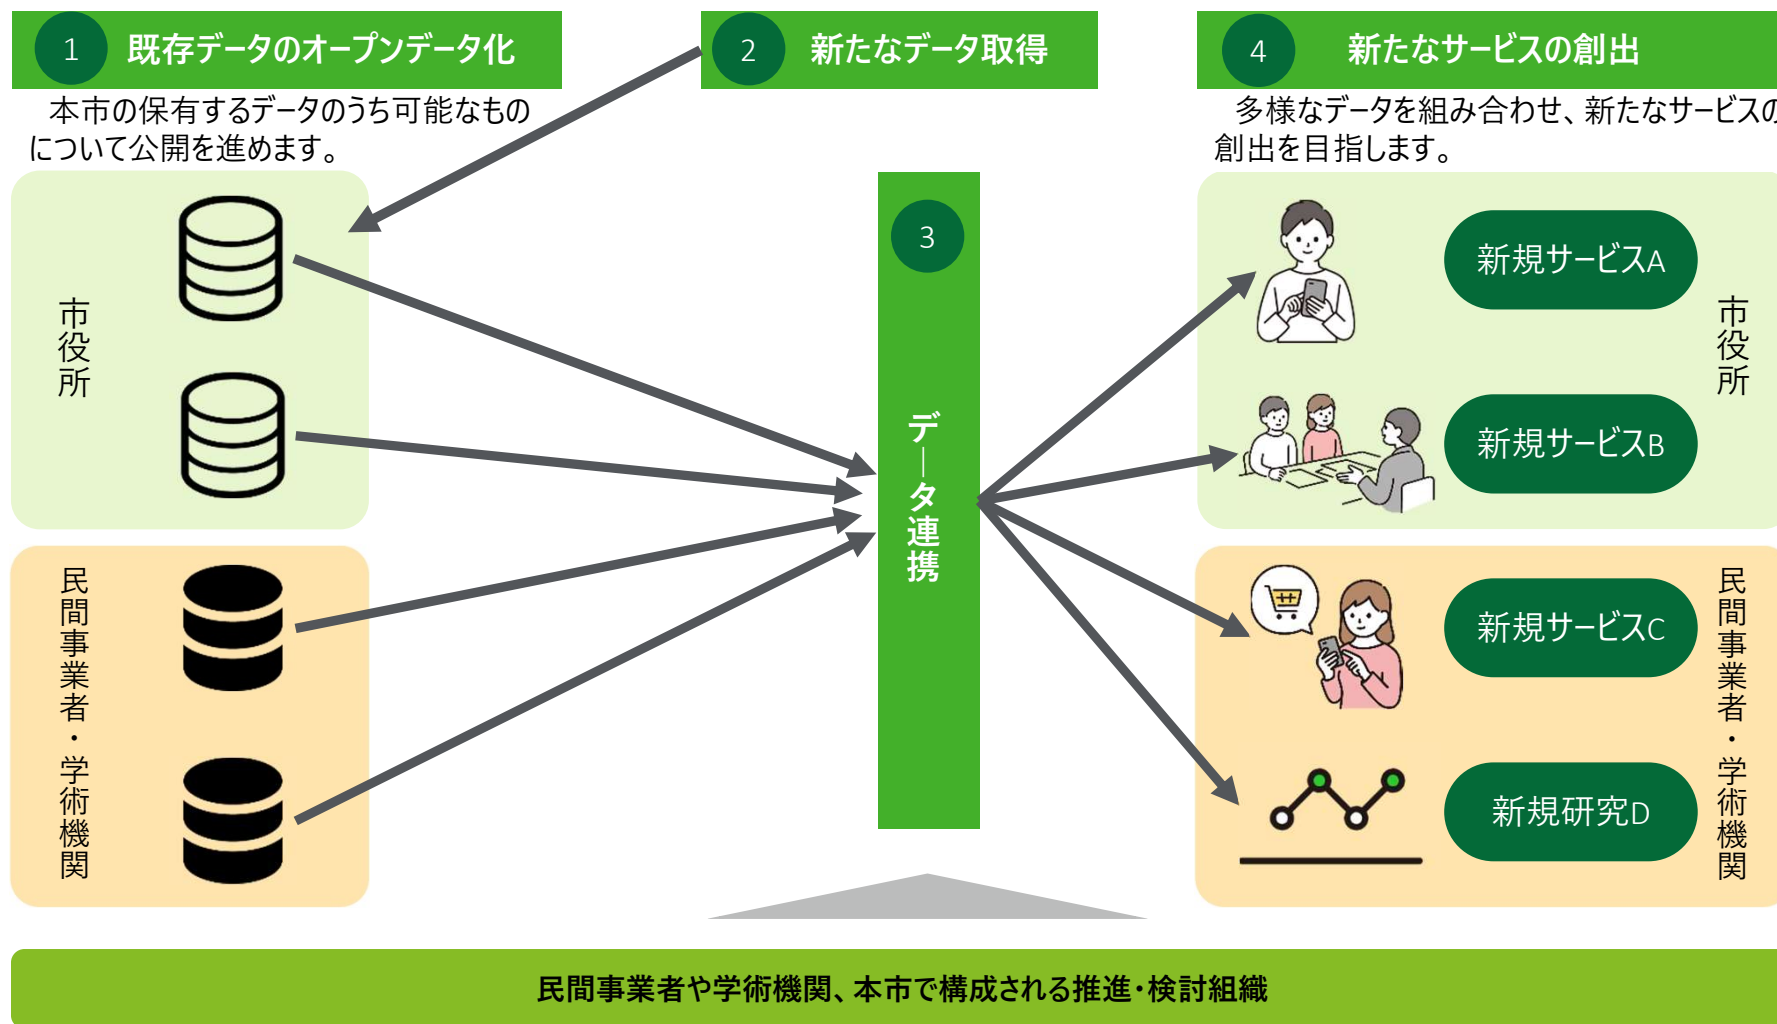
1 既存データのオープンデータ化

本市の保有するデータのうち可能なものについて公開を進めます。

2 新たなデータ取得

4 新たなサービスの創出

多様なデータを組み合わせ、新たなサービスの創出を目指します。

市役所

民間事業者・学術機関

3

データ連携

新規サービスA

新規サービスB

新規サービスC

新規研究D

市役所

民間事業者・学術機関

民間事業者や学術機関、本市で構成される推進・検討組織